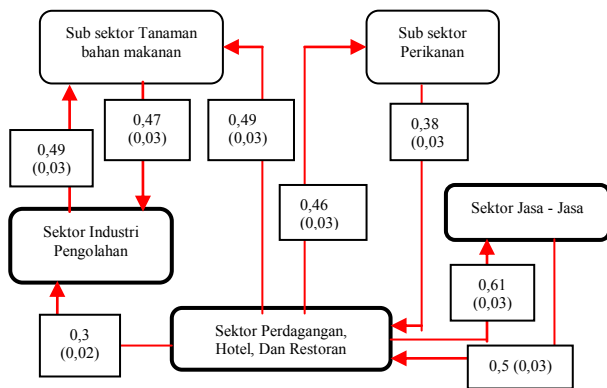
Sub sektor Tanaman bahan makanan

Sub sektor Perikanan

0,47 (0,03)

0,49 (0,03)

0,49 (0,03)

0,38 (0,03

Sektor Industri Pengolahan

0,46 (0,03)

Sektor Jasa - Jasa

0,61 (0,03)

0,3 (0,02)

Sektor Perdagangan, Hotel, Dan Restoran

0,5 (0,03)